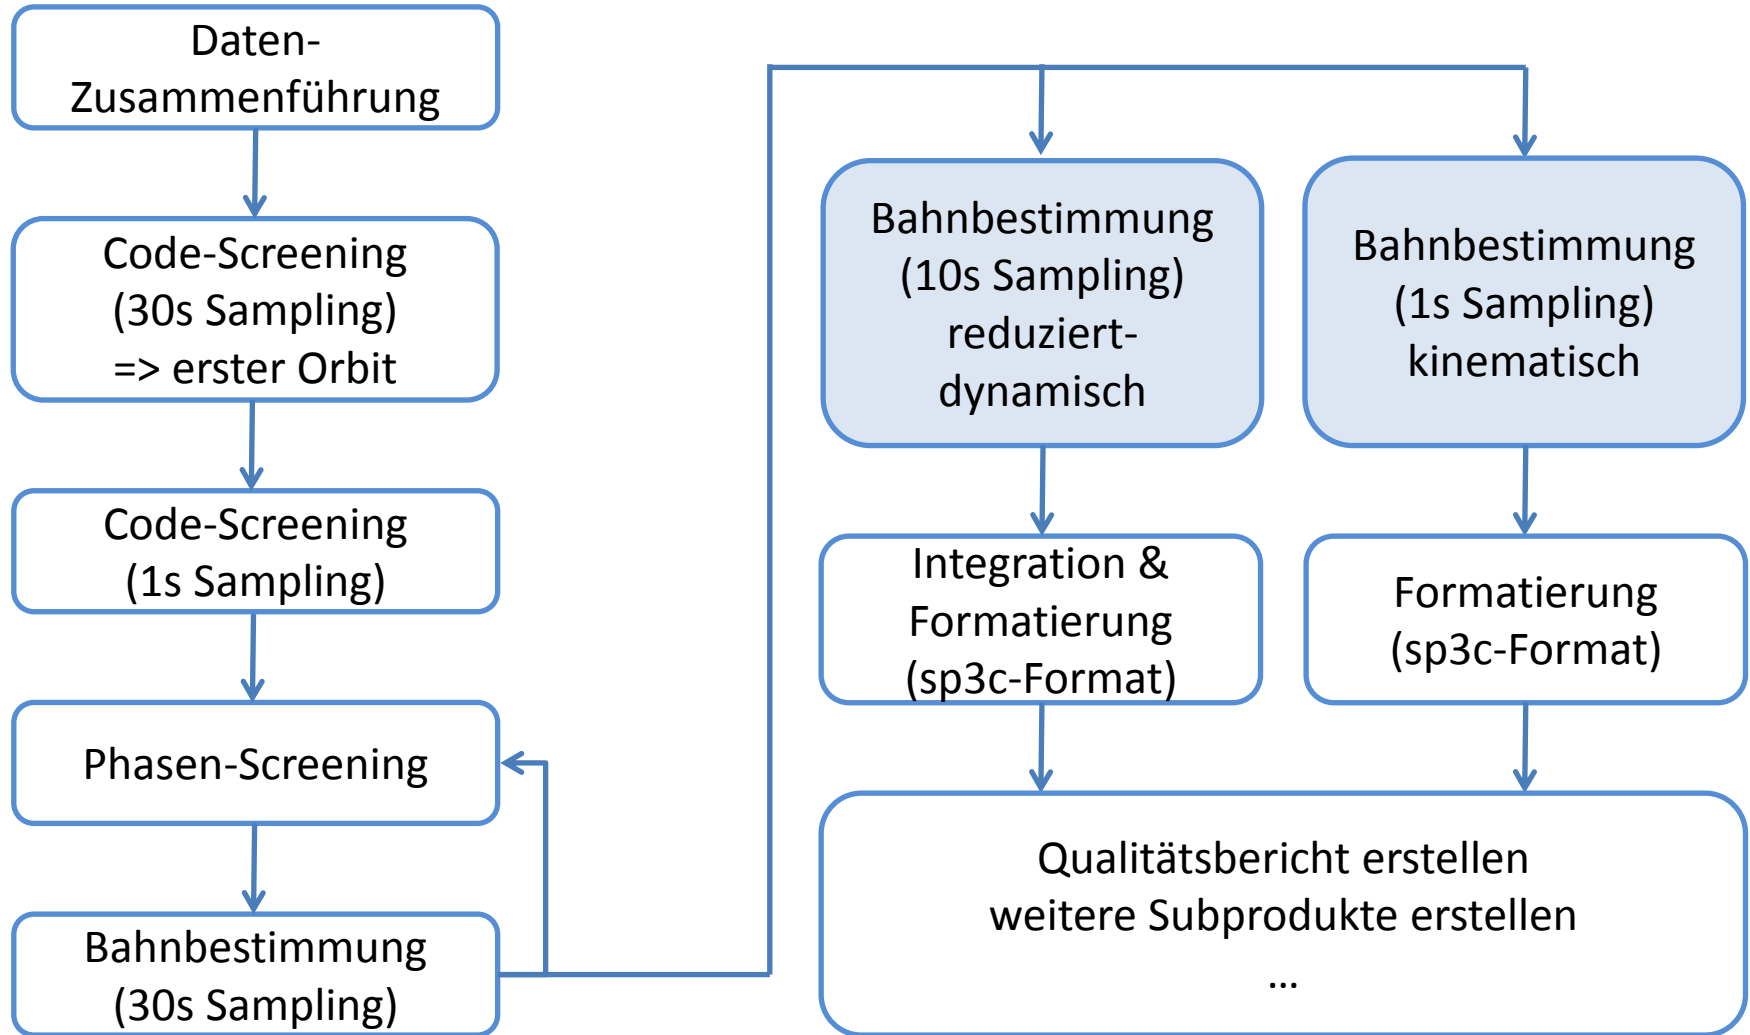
Daten-Zusammenführung

Code-Screening (30s Sampling) => erster Orbit

Code-Screening (1s Sampling)

Phasen-Screening

Bahnbestimmung (30s Sampling)

Bahnbestimmung (10s Sampling) reduziert-dynamisch

Bahnbestimmung (1s Sampling) kinematisch

Integration & Formatierung (sp3c-Format)

Formatierung (sp3c-Format)

Qualitätsbericht erstellen
weitere Subprodukte erstellen
…